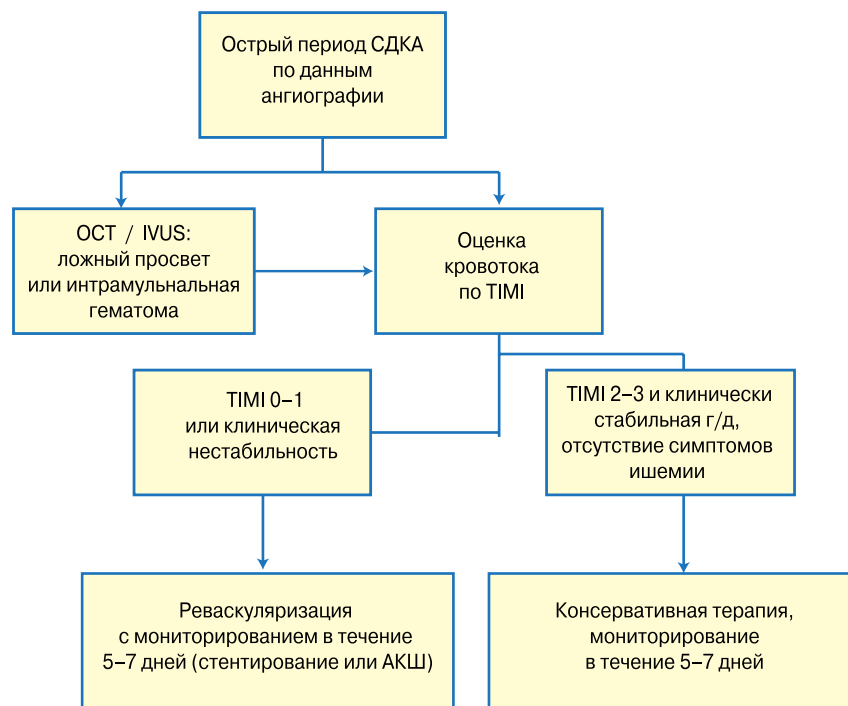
Острый период СДКА по данным ангиографии

OCT / IVUS: ложный просвет или интрамульнальная гематома

Оценка кровотока по TIMI

TIMI 0–1 или клиническая нестабильность

TIMI 2–3 и клинически стабильная г/д, отсутствие симптомов ишемии

Реваскуляризация с мониторированием в течение 5–7 дней (стентирование или АКШ)

Консервативная терапия, мониторирование в течение 5–7 дней